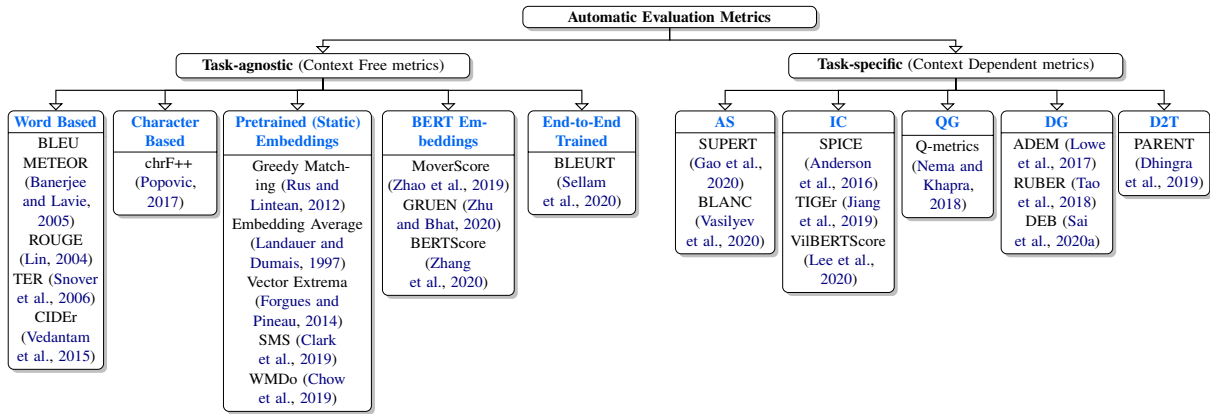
Automatic Evaluation Metrics

Task-agnostic (Context Free metrics)

Word Based
BLEU
METEOR (Banerjee and Lavie, 2005)
ROUGE (Lin, 2004)
TER (Snover et al., 2006)
CIDEr (Vedantam et al., 2015)

Character Based
chrF++ (Popovic, 2017)

Pretrained (Static) Embeddings
Greedy Matching (Rus and Lintean, 2012)
Embedding Average (Landauer and Dumais, 1997)
Vector Extrema (Forgues and Pineau, 2014)
SMS (Clark et al., 2019)
WMDo (Chow et al., 2019)

BERT Embeddings
MoverScore (Zhao et al., 2019)
GRUEN (Zhu and Bhat, 2020)
BERTScore (Zhang et al., 2020)

End-to-End Trained
BLEURT (Sellam et al., 2020)

Task-specific (Context Dependent metrics)

AS
SUPERT (Gao et al., 2020)
BLANC (Vasilyev et al., 2020)

IC
SPICE (Anderson et al., 2016)
TIGEr (Jiang et al., 2019)
ViLBERTScore (Lee et al., 2020)

QG
Q-metrics (Nema and Khapra, 2018)

DG
ADEM (Lowe et al., 2017)
RUBER (Tao et al., 2018)
DEB (Sai et al., 2020a)

D2T
PARENT (Dhingra et al., 2019)